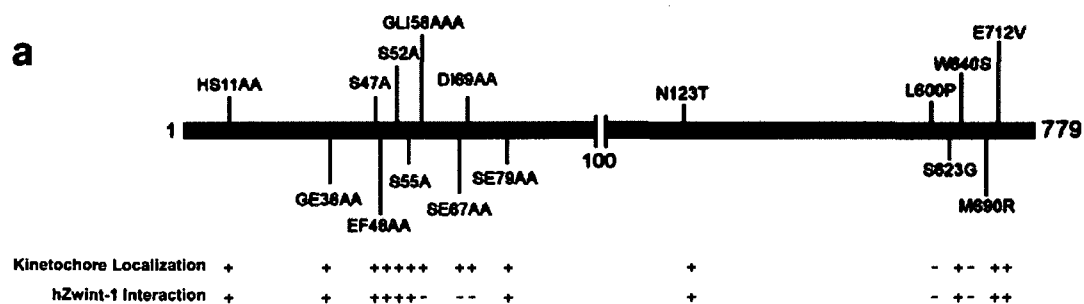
a

GLI58AAA

E712V

S52A

HS11AA

S47A

DI69AA

N123T

W640S

L600P

1

779

100

GE38AA

S55A

SE79AA

S623G

EF48AA

SE67AA

M690R

Kinetochore Localization + + +++++ ++ + + - +- ++

hZwint-1 Interaction + + ++++- -- + + - +- ++